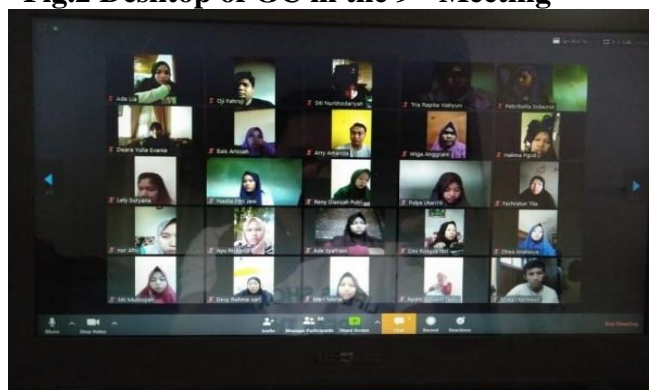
Fig.2 Desktop of OC in the 9th Meeting

Ada Lia
Oji Fahroji
Siti Nurhodariyah
Tria Raprita Wahyuni
Petrobella Sidauruk
Desmi Yulia Evania
Eais Arissah
Arry Amanda
Wiga Anggraini
Halima Pgcd
Lely Suryana
Nadia Fitri Jewi
Reny Oamsah Putri
Pulpa Utami
Fachrutun Yila
Nur Afni
Ayu Mutiara
Ade Syafriani
Dini Puspita
Dhea Andhini
Siti Mukhopah
Desy Rahma sari
Mari Novia
Ayum
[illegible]
Mute
Stop Video
Invite
Manage Participants
Share Screen
Chat
Record
Reactions
End Meeting